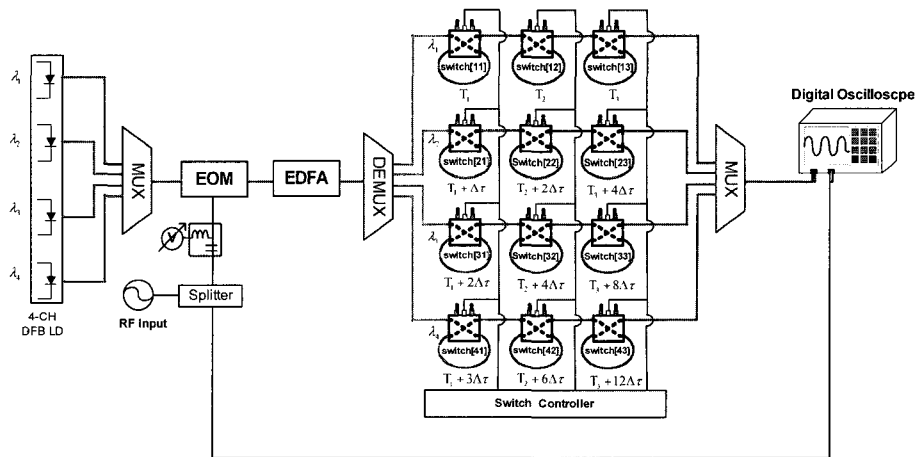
$\lambda_1$
$\lambda_2$
$\lambda_3$
$\lambda_4$
4-CH
DFB LD
MUX
EOM
EDFA
DEMUX
RF Input
Splitter

$\lambda_1$
switch[11]
$T_1$
switch[12]
$T_2$
switch[13]
$T_3$

$\lambda_2$
switch[21]
$T_1 + \Delta\tau$
Switch[22]
$T_2 + 2\Delta\tau$
Switch[23]
$T_3 + 4\Delta\tau$

$\lambda_3$
switch[31]
$T_1 + 2\Delta\tau$
Switch[32]
$T_2 + 4\Delta\tau$
Switch[33]
$T_3 + 8\Delta\tau$

$\lambda_4$
switch[41]
$T_1 + 3\Delta\tau$
switch[42]
$T_2 + 6\Delta\tau$
switch[43]
$T_3 + 12\Delta\tau$

Switch Controller
MUX
Digital Oscilloscpe